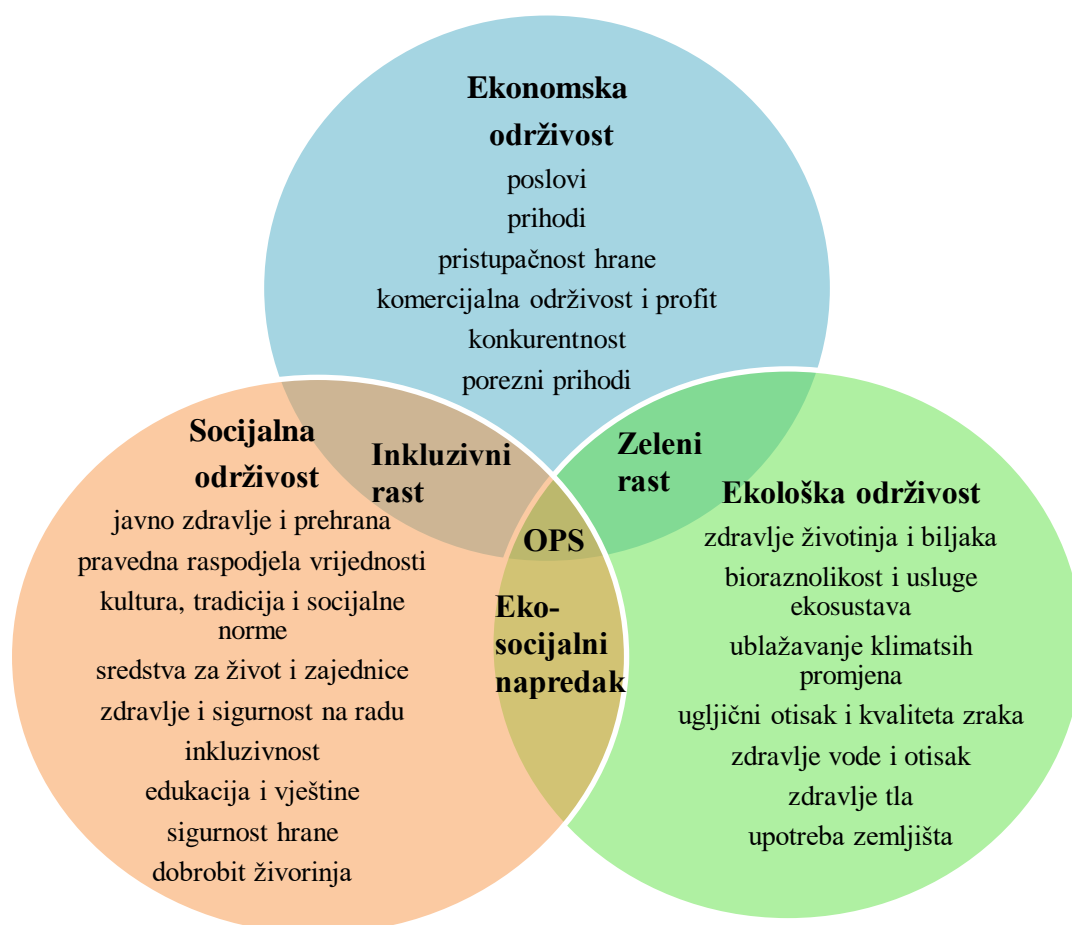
Ekonomska održivost
poslovi
prihodi
pristupačnost hrane
komercijalna održivost i profit
konkurentnost
porezni prihodi

Socijalna održivost
javno zdravlje i prehrana
pravedna raspodjela vrijednosti
kultura, tradicija i socijalne norme
sredstva za život i zajednice
zdravlje i sigurnost na radu
inkluzivnost
edukacija i vještine
sigurnost hrane
dobrobit živorinja

Inkluzivni rast

Zeleni rast

OPS

Eko-socijalni napredak

Ekološka održivost
zdravlje životinja i biljaka
bioraznolikost i usluge ekosustava
ublažavanje klimatsih promjena
ugljični otisak i kvaliteta zraka
zdravlje vode i otisak
zdravlje tla
upotreba zemljišta